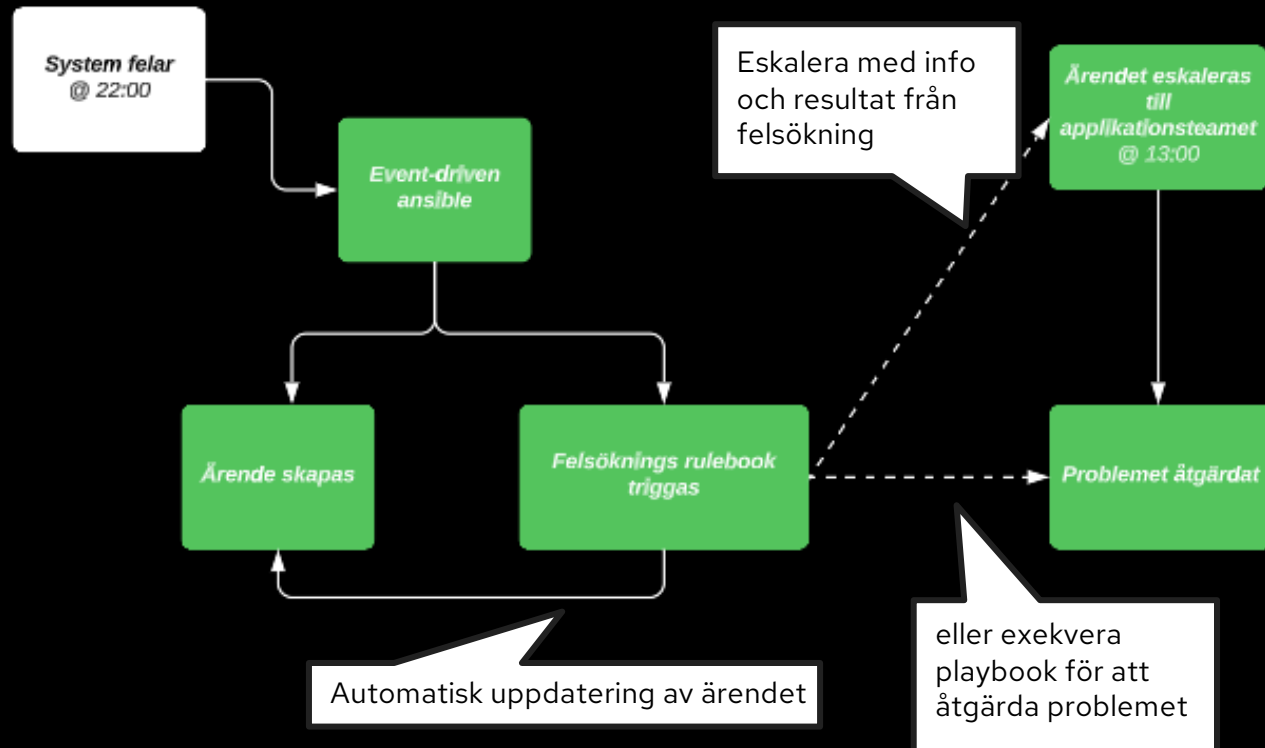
System felar
@ 22:00

Event-driven ansible

Ärende skapas

Felsöknings rulebook triggas

Automatisk uppdatering av ärendet

Eskalera med info och resultat från felsökning

Ärendet eskaleras till applikationsteamet
@ 13:00

Problemet åtgärdat

eller exekvera playbook för att åtgärda problemet